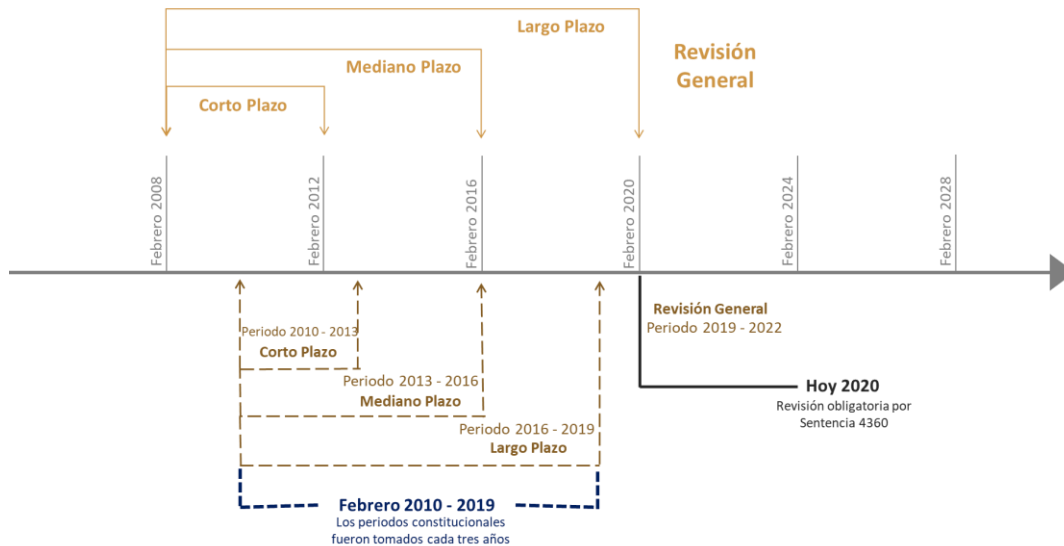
Largo Plazo

Revisión General

Mediano Plazo

Corto Plazo

Febrero 2008

Febrero 2012

Febrero 2016

Febrero 2020

Febrero 2024

Febrero 2028

Periodo 2010 - 2013
Corto Plazo

Periodo 2013 - 2016
Mediano Plazo

Periodo 2016 - 2019
Largo Plazo

Revisión General
Periodo 2019 - 2022

Hoy 2020
Revisión obligatoria por Sentencia 4360

Febrero 2010 - 2019
Los periodos constitucionales fueron tomados cada tres años